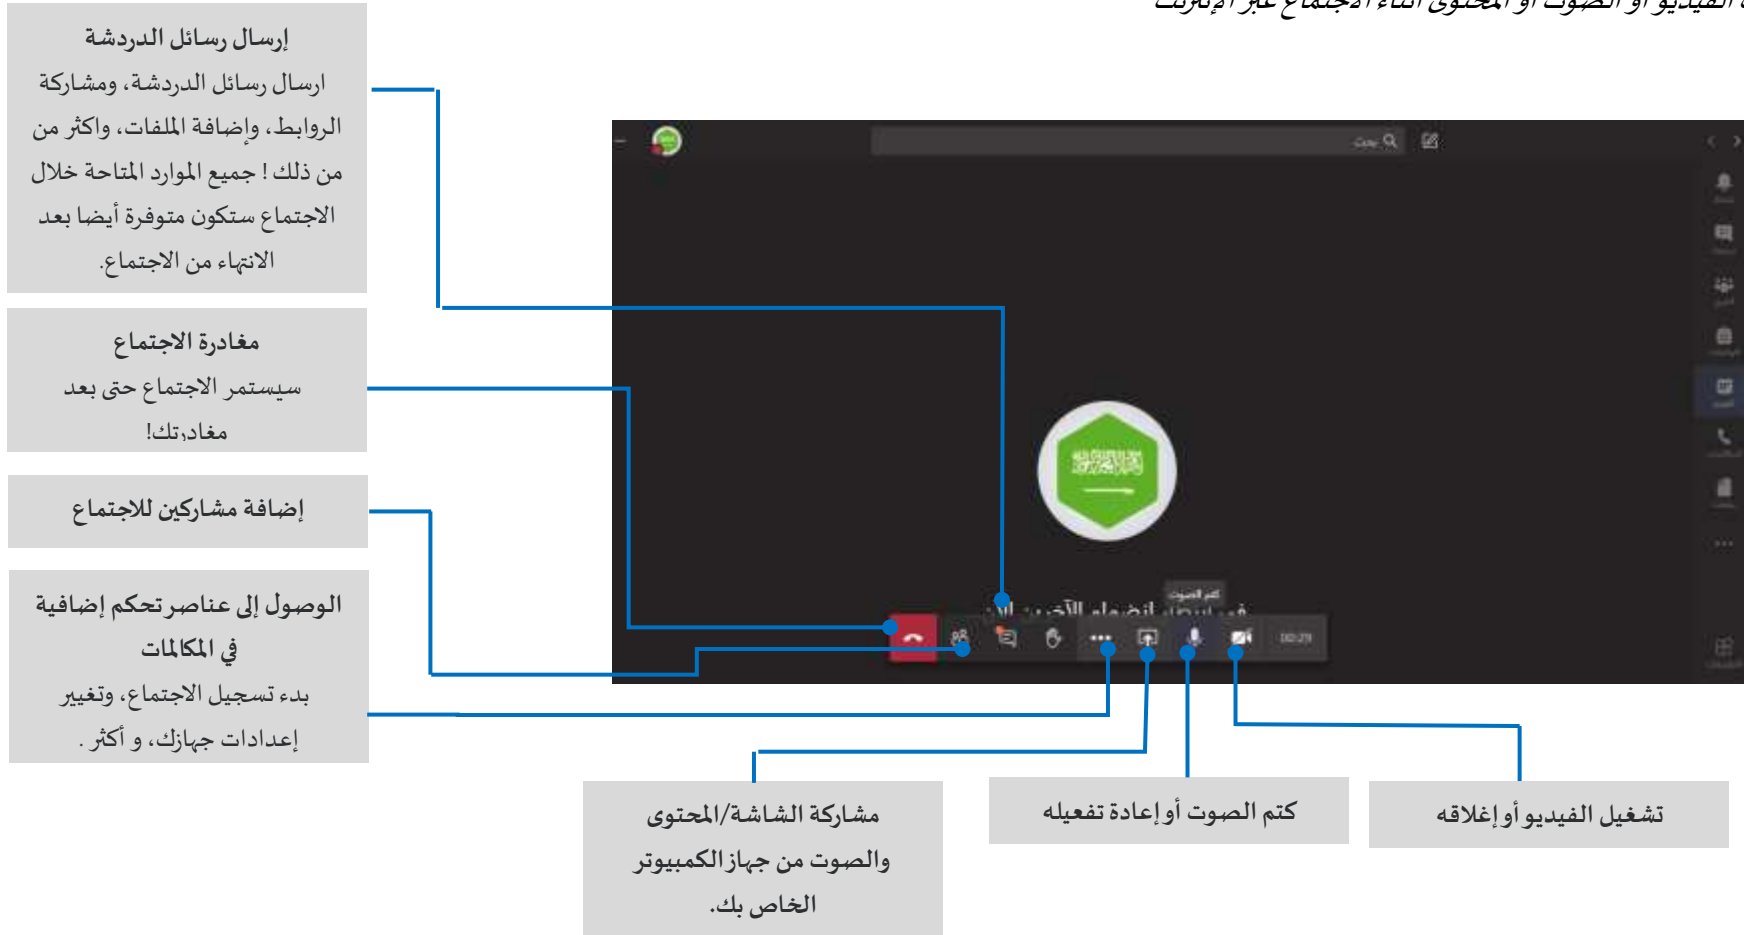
الفيديو أو الصوت أو المحتوى أثناء الاجتماع عبر الإنترنت

إرسال رسائل الدردشة

ارسال رسائل الدردشة، ومشاركة الروابط، وإضافة الملفات، واكثر من ذلك ! جميع الموارد المتاحة خلال الاجتماع ستكون متوفرة أيضا بعد الانتهاء من الاجتماع.

مغادرة الاجتماع

سيستمر الاجتماع حتى بعد مغادرتك!

إضافة مشاركين للاجتماع

الوصول إلى عناصر تحكم إضافية في المكالمات

بدء تسجيل الاجتماع، وتغيير إعدادات جهازك، و أكثر .

مشاركة الشاشة/المحتوى والصوت من جهاز الكمبيوتر الخاص بك.

كتم الصوت أو إعادة تفعيله

تشغيل الفيديو أو إغلاقه

بحث

كتم الصوت

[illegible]

00:29